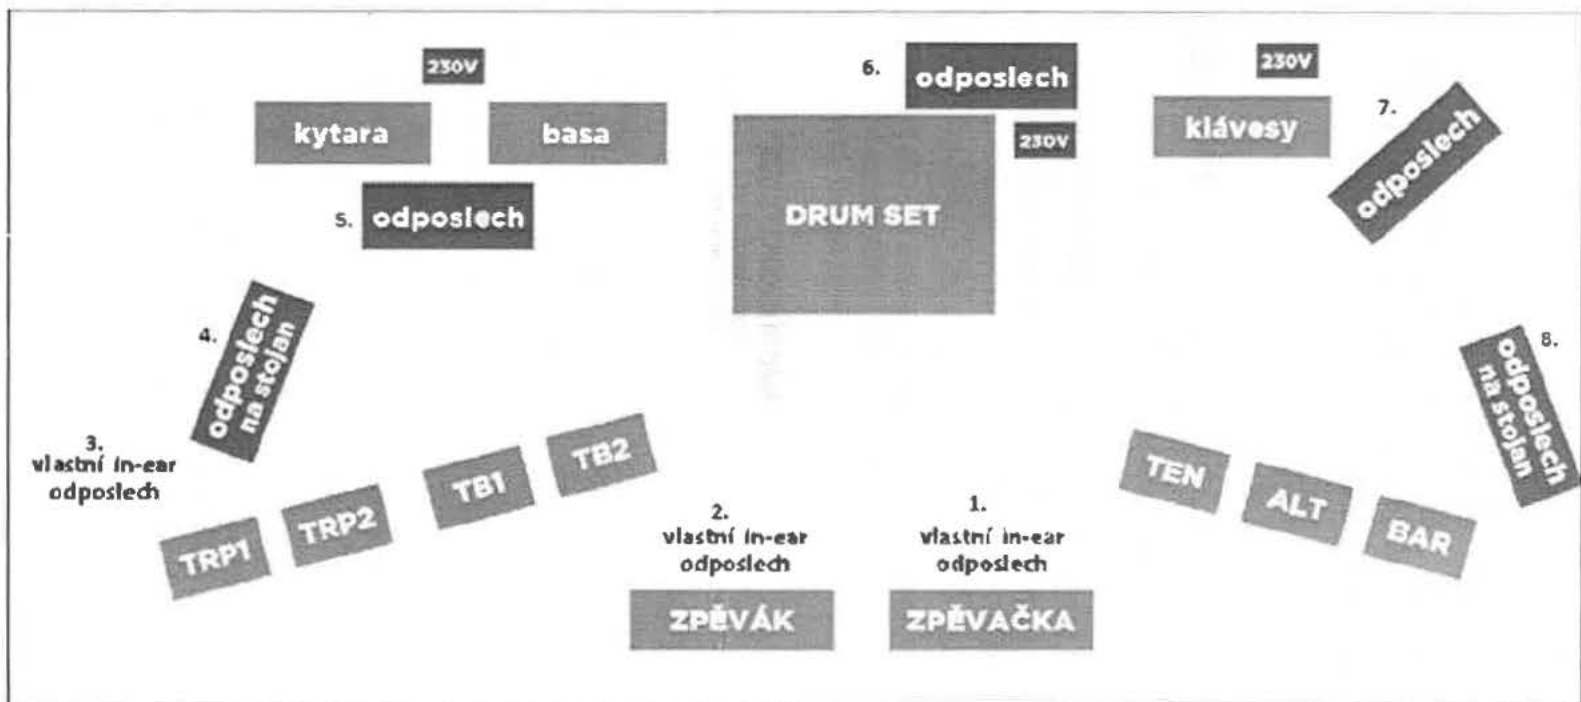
230V

kytara

basa

5. odposlech

6. odposlech

230V

DRUM SET

230V

klávesy

7. odposlech

4. odposlech na stojan

3. vlastní in-ear odposlech

TRP1

TRP2

TB1

TB2

2. vlastní in-ear odposlech

ZPĚVÁK

1. vlastní in-ear odposlech

ZPĚVAČKA

TEN

ALT

BAR

8. odposlech na stojan